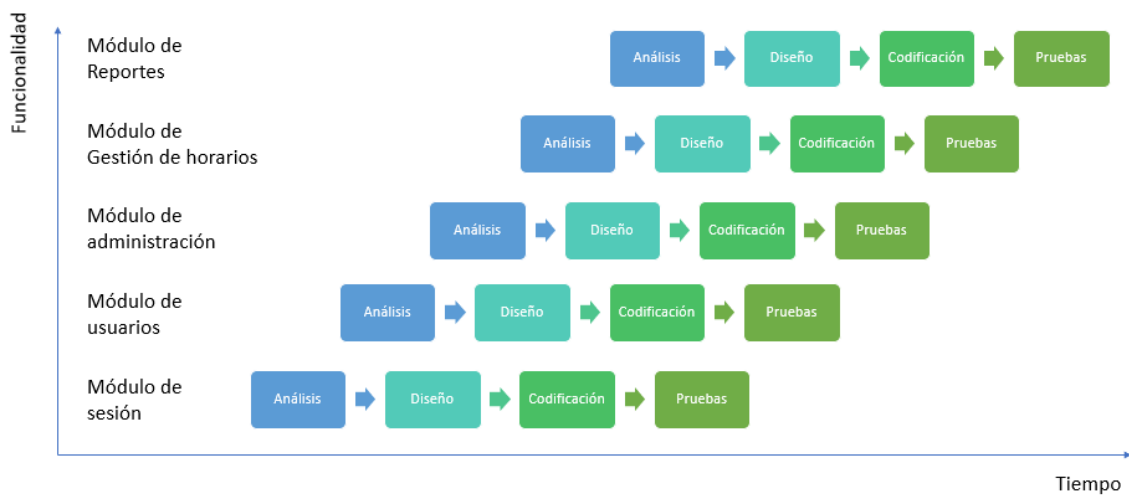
Funcionalidad

Módulo de Reportes

Análisis

Diseño

Codificación

Pruebas

Módulo de Gestión de horarios

Análisis

Diseño

Codificación

Pruebas

Módulo de administración

Análisis

Diseño

Codificación

Pruebas

Módulo de usuarios

Análisis

Diseño

Codificación

Pruebas

Módulo de sesión

Análisis

Diseño

Codificación

Pruebas

Tiempo